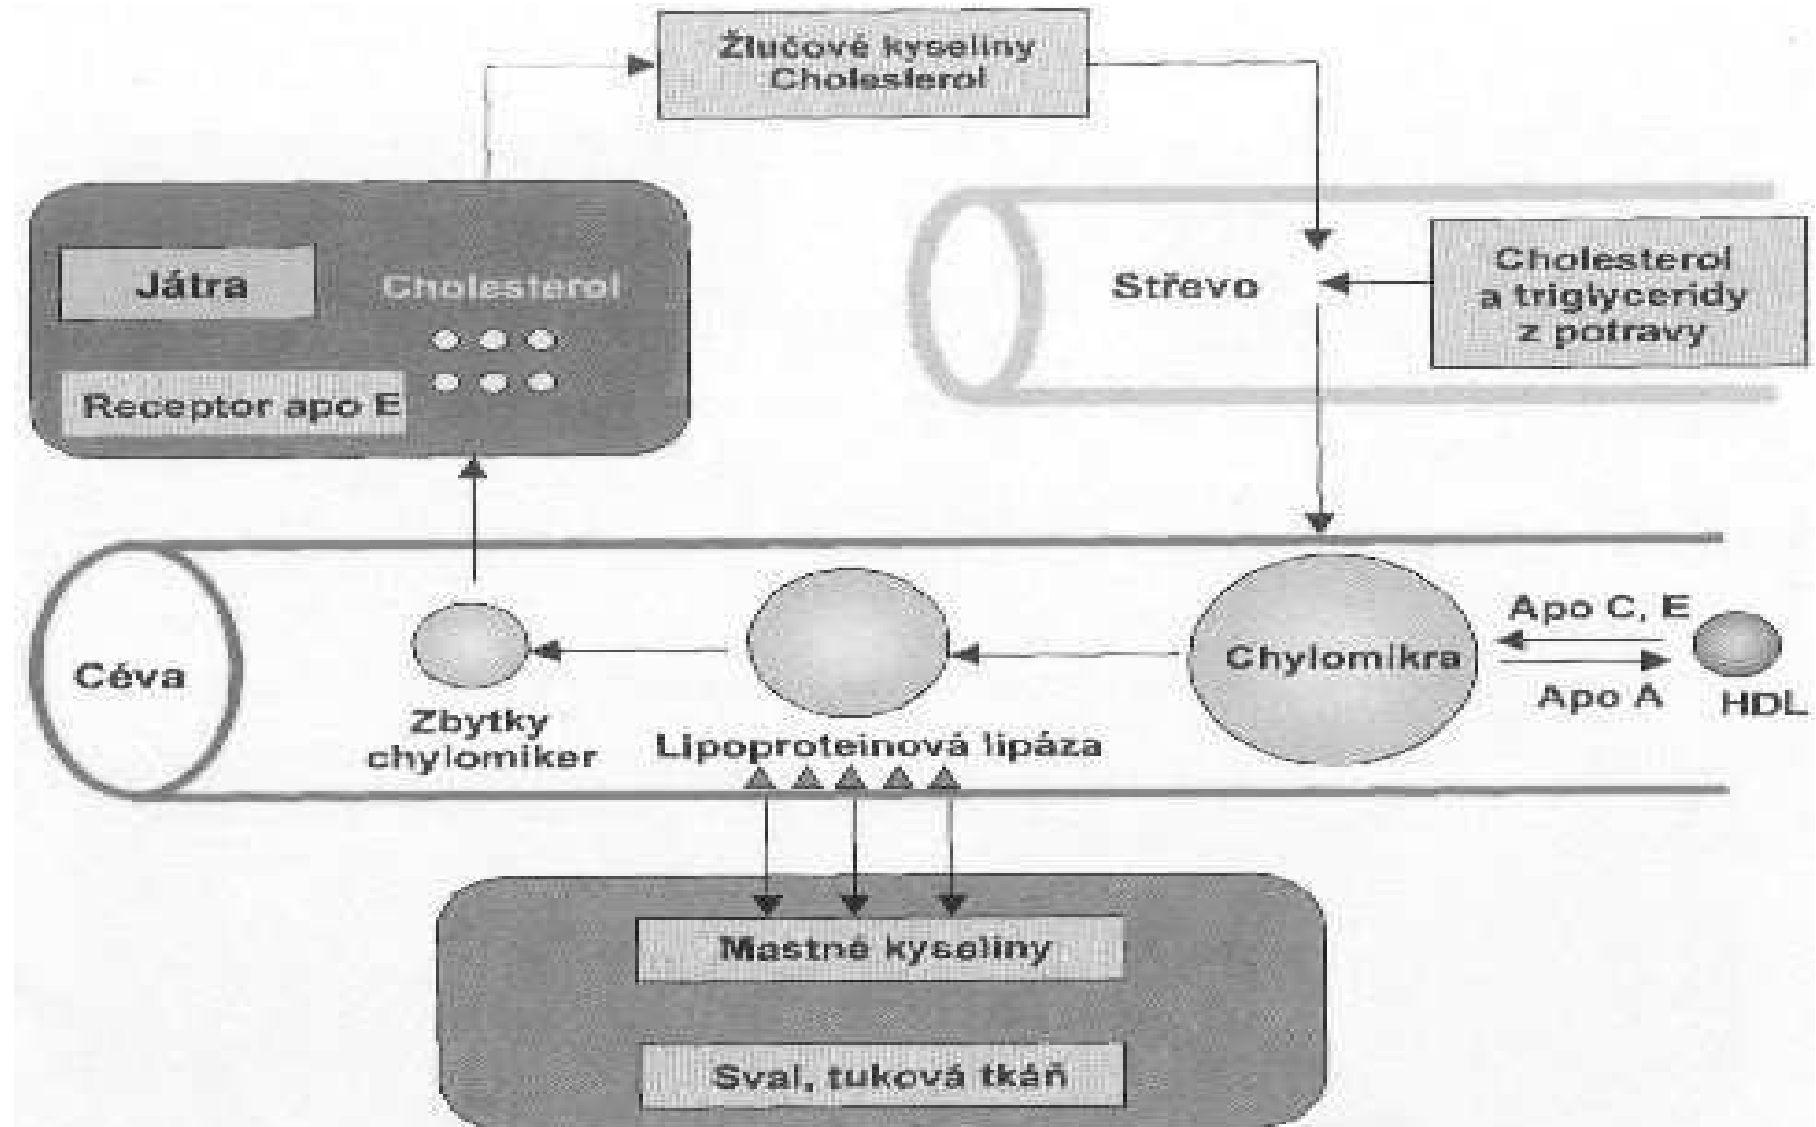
Žlučové kyseliny
Cholesterol

Játra

Cholesterol

Receptor apo E

Střevo

Cholesterol
a triglyceridy
z potravy

Céva

Zbytky
chylomiker

Lipoproteinová lipáza

Chylomikra

Apo C, E

Apo A

HDL

Mastné kyseliny

Sval, tuková tkáň